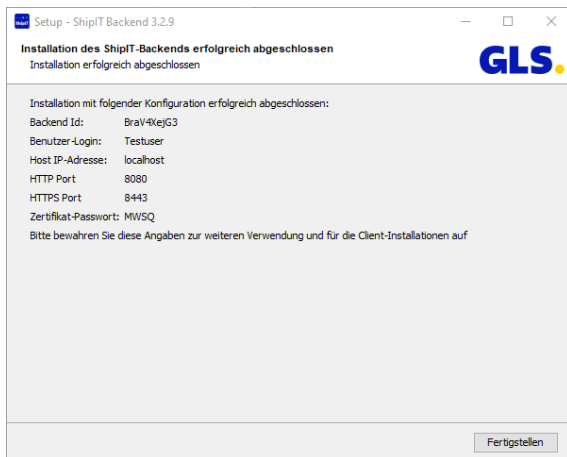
ShipIT Setup - ShipIT Backend 3.2.9

Installation des ShipIT-Backends erfolgreich abgeschlossen
Installation erfolgreich abgeschlossen

GLS.

Installation mit folgender Konfiguration erfolgreich abgeschlossen:

| | |
|---|---|
| Backend Id: | BraV4XejG3 |
| Benutzer-Login: | Testuser |
| Host IP-Adresse: | localhost |
| HTTP Port | 8080 |
| HTTPS Port | 8443 |
| Zertifikat-Passwort: | MWSQ |

Bitte bewahren Sie diese Angaben zur weiteren Verwendung und für die Client-Installationen auf

Fertigstellen